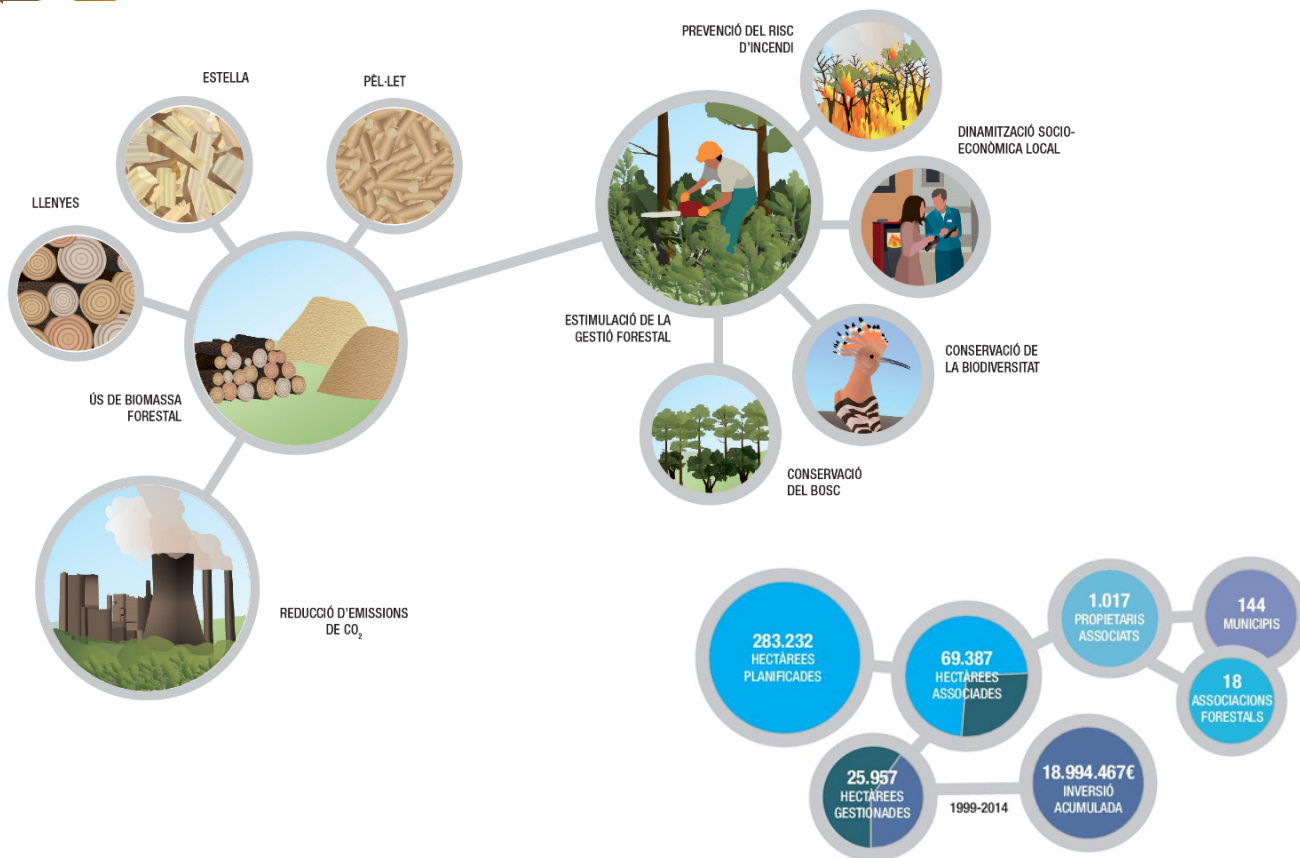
ESTELLA

PÈL·LET

LLENYES

ÚS DE BIOMASSA FORESTAL

REDUCCIÓ D'EMISSIONS DE $CO_2$

PREVENCIÓ DEL RISC D'INCENDI

DINAMITZACIÓ SOCIO-ECONÒMICA LOCAL

ESTIMULACIÓ DE LA GESTIÓ FORESTAL

CONSERVACIÓ DE LA BIODIVERSITAT

CONSERVACIÓ DEL BOSC

283.232 HECTÀREES PLANIFICADES

69.387 HECTÀREES ASSOCIADES

1.017 PROPIETARIS ASSOCIATS

144 MUNICIPIS

18 ASSOCIACIONS FORESTALS

25.957 HECTÀREES GESTIONADES

1999-2014

18.994.467€ INVERSIÓ ACUMULADA